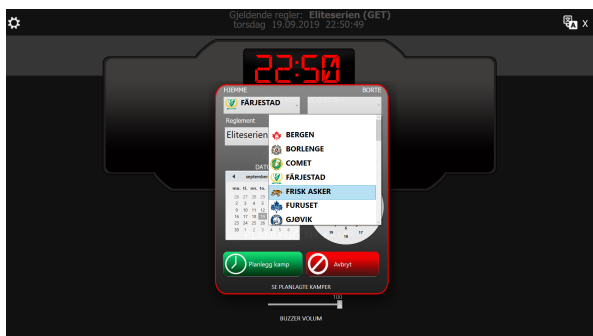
Gjeldende regler: Eliteserien (GET)
torsdag 19.09.2019 22:50:49

X

22:50

HJEMME
BORTE
FÄRJESTAD

Reglement
Eliteserien

DAT
september

ma. ti. on. to.
26 27 28 29
2 3 4 5
9 10 11 12
16 17 18 19
23 24 25 26
30 1 2 3 4 5 6

BERGEN
BORLENGE
COMET
FÄRJESTAD
FRISK ASKER
FURUSET
GJØVIK

Planlegg kamp
Avbryt

SE PLANLAGTE KAMPER

100
BUZZER VOLUM